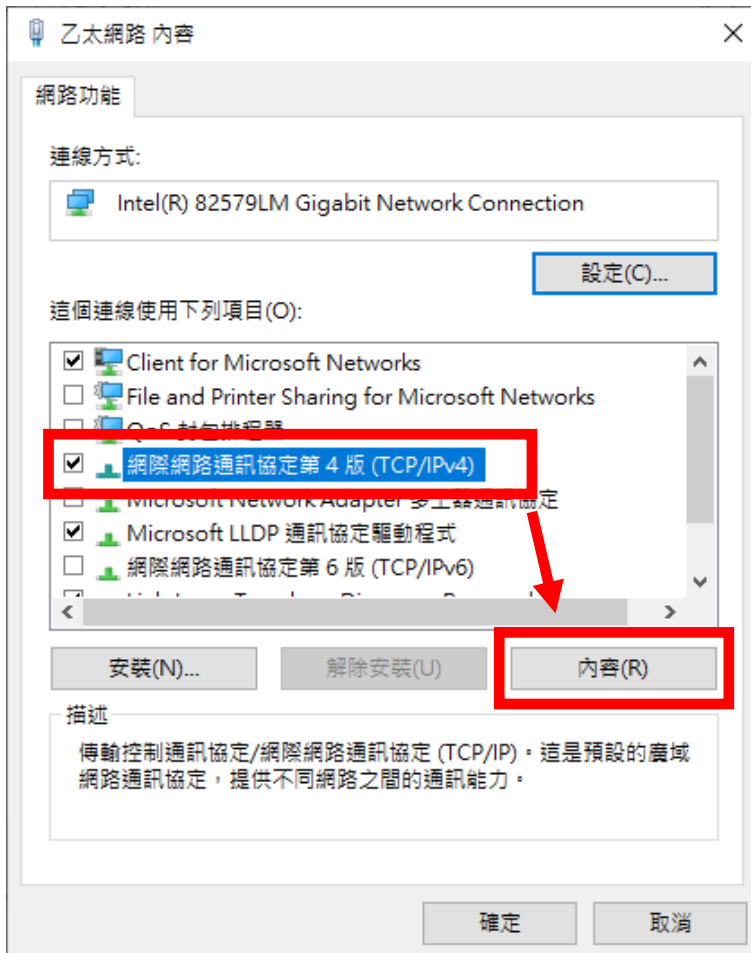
乙太網路 內容

網路功能

連線方式:

Intel(R) 82579LM Gigabit Network Connection

設定(C)...

這個連線使用下列項目(O):

☑ Client for Microsoft Networks
☐ File and Printer Sharing for Microsoft Networks
☐ QoS 封包排程器
☑ 網際網路通訊協定第 4 版 (TCP/IPv4)
☐ Microsoft Network Adapter 多工器通訊協定
☑ Microsoft LLDP 通訊協定驅動程式
☐ 網際網路通訊協定第 6 版 (TCP/IPv6)
☑ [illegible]

安裝(N)...

解除安裝(U)

內容(R)

描述

傳輸控制通訊協定/網際網路通訊協定 (TCP/IP)。這是預設的廣域網路通訊協定，提供不同網路之間的通訊能力。

確定

取消